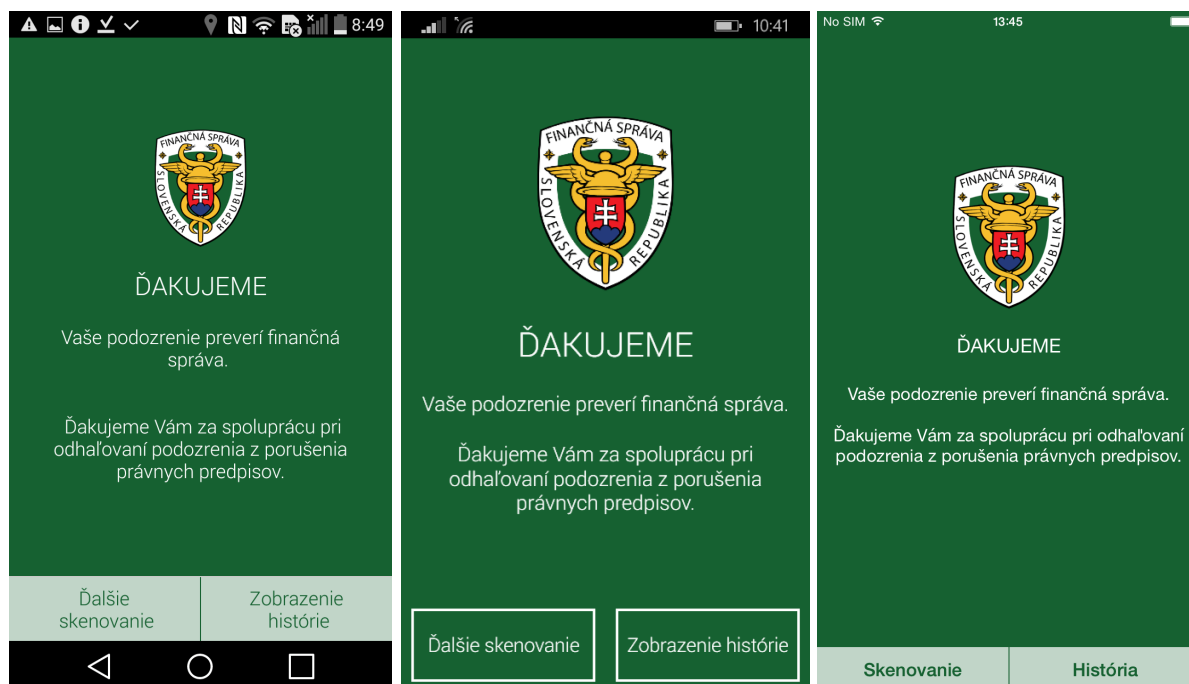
8:49

FINANČNÁ SPRÁVA
SLOVENSKÁ REPUBLIKA

ĎAKUJEME

Vaše podozrenie preverí finančná správa.

Ďakujeme Vám za spoluprácu pri odhaľovaní podozrenia z porušenia právnych predpisov.

Ďalšie skenovanie

Zobrazenie histórie

10:41

FINANČNÁ SPRÁVA
SLOVENSKÁ REPUBLIKA

ĎAKUJEME

Vaše podozrenie preverí finančná správa.

Ďakujeme Vám za spoluprácu pri odhaľovaní podozrenia z porušenia právnych predpisov.

Ďalšie skenovanie

Zobrazenie histórie

No SIM
13:45

FINANČNÁ SPRÁVA
SLOVENSKÁ REPUBLIKA

ĎAKUJEME

Vaše podozrenie preverí finančná správa.

Ďakujeme Vám za spoluprácu pri odhaľovaní podozrenia z porušenia právnych predpisov.

Skenovanie

História